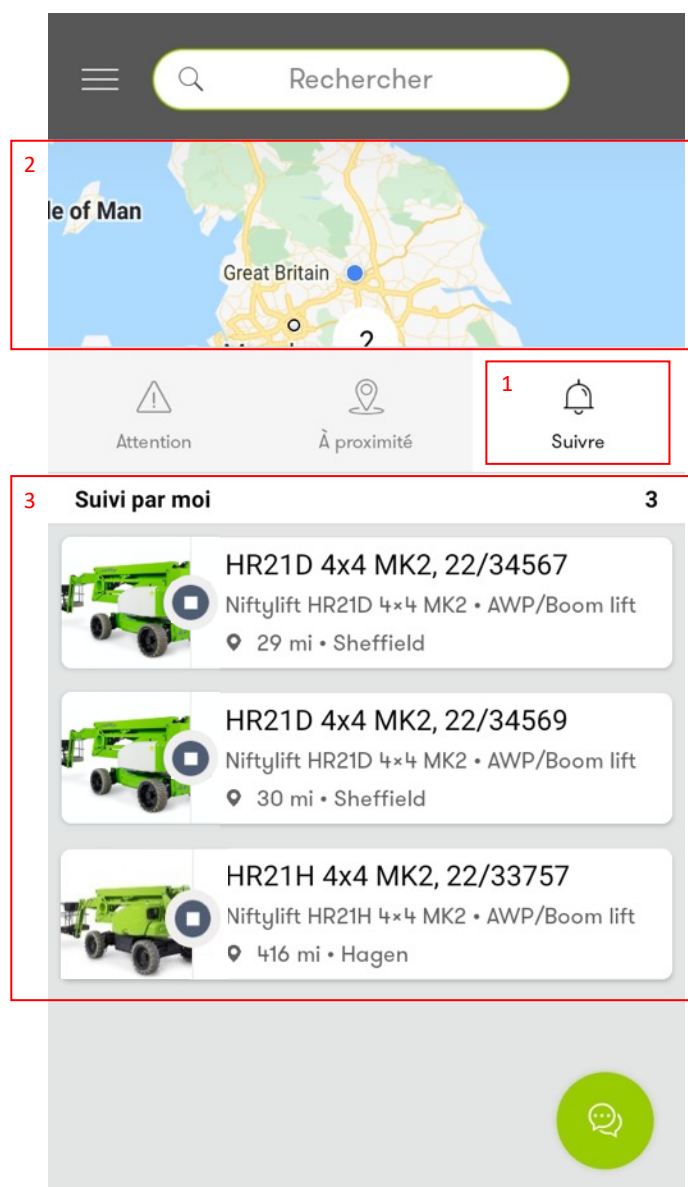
Rechercher

2

le of Man

Great Britain

2

Attention

À proximité

1

Suivre

3

Suivi par moi

3

HR21D 4x4 MK2, 22/34567

Niftylift HR21D 4×4 MK2 • AWP/Boom lift

29 mi • Sheffield

HR21D 4x4 MK2, 22/34569

Niftylift HR21D 4×4 MK2 • AWP/Boom lift

30 mi • Sheffield

HR21H 4x4 MK2, 22/33757

Niftylift HR21H 4×4 MK2 • AWP/Boom lift

416 mi • Hagen